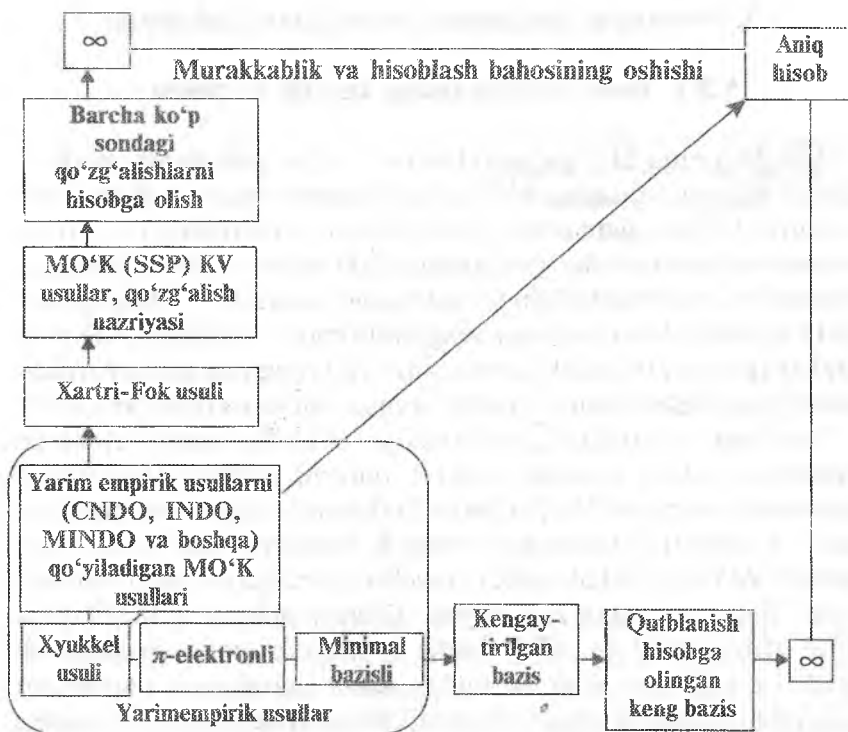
$\infty$

Murakkablik va hisoblash bahosining oshishi

Aniq hisob

Barcha ko'p sondagi qo'zg'alishlarni hisobga olish

MO'K (SSP) KV usullar, qo'zg'alish nazriyasi

Xartri-Fok usuli

Yarim empirik usullarni (CNDO, INDO, MINDO va boshqa) qo'yiladigan MO'K usullari

Xyukkel usuli

$\pi$-elektronli

Minimal bazisli

Kengaytirilgan bazis

Qutblanish hisobga olingan keng bazis

$\infty$

Yarimempirik usullar